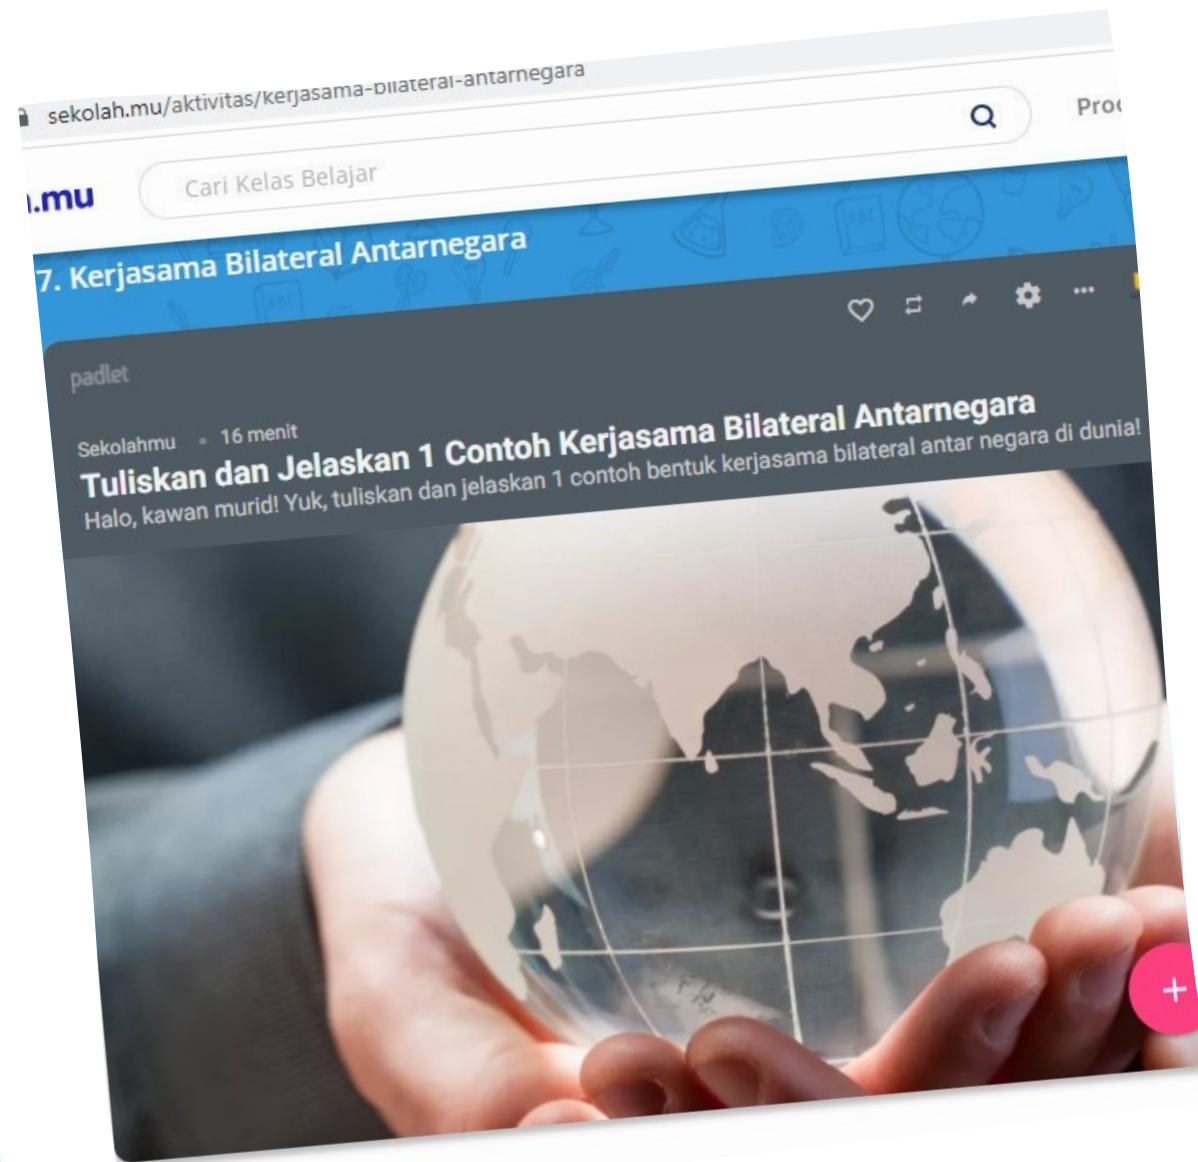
sekolah.mu/aktivitas/kerjasama-bilateral-antarnegara

Proc

.mu

Cari Kelas Belajar

7. Kerjasama Bilateral Antarnegara

padlet

Sekolahmu • 16 menit

Tuliskan dan Jelaskan 1 Contoh Kerjasama Bilateral Antarnegara

Halo, kawan murid! Yuk, tuliskan dan jelaskan 1 contoh bentuk kerjasama bilateral antar negara di dunia!

+